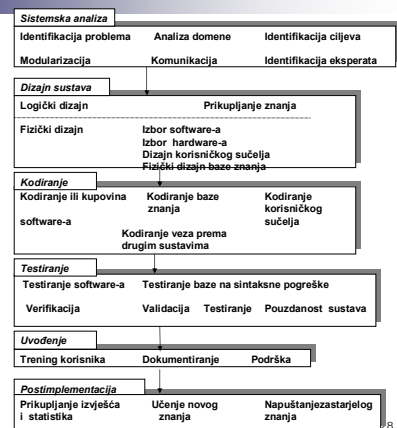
Sistemska analiza
Identifikacija problema
Analiza domene
Identifikacija ciljeva
Modularizacija
Komunikacija
Identifikacija eksperata

Dizajn sustava
Logički dizajn
Prikupljanje znanja
Fizički dizajn
Izbor software-a
Izbor hardware-a
Dizajn korisničkog sučelja
Fizički dizajn baze znanja

Kodiranje
Kodiranje ili kupovina software-a
Kodiranje baze znanja
Kodiranje korisničkog sučelja
Kodiranje veza prema drugim sustavima

Testiranje
Testiranje software-a
Testiranje baze na sintaksne pogreške
Verifikacija
Validacija
Testiranje
Pouzdanost sustava

Uvođenje
Trening korisnika
Dokumentiranje
Podrška

Postimplementacija
Prikupljanje izvješća i statistika
Učenje novog znanja
Napuštanjezastarjelog znanja

28